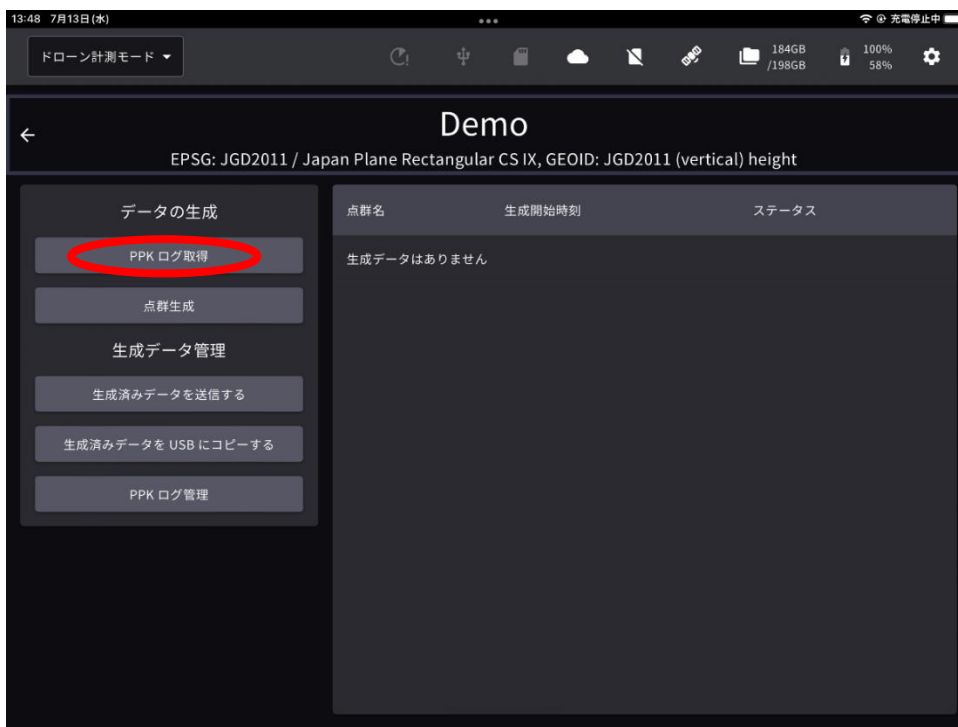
13:48 7月13日(水)

充電停止中

ドローン計測モード ▾

184GB /198GB

100% 58%

←

Demo

EPSG: JGD2011 / Japan Plane Rectangular CS IX, GEOID: JGD2011 (vertical) height

データの生成

PPK ログ取得

点群生成

生成データ管理

生成済みデータを送信する

生成済みデータを USB にコピーする

PPK ログ管理

| 点群名 | 生成開始時刻 | ステータス |
|---|---|---|
| 生成データはありません | | |